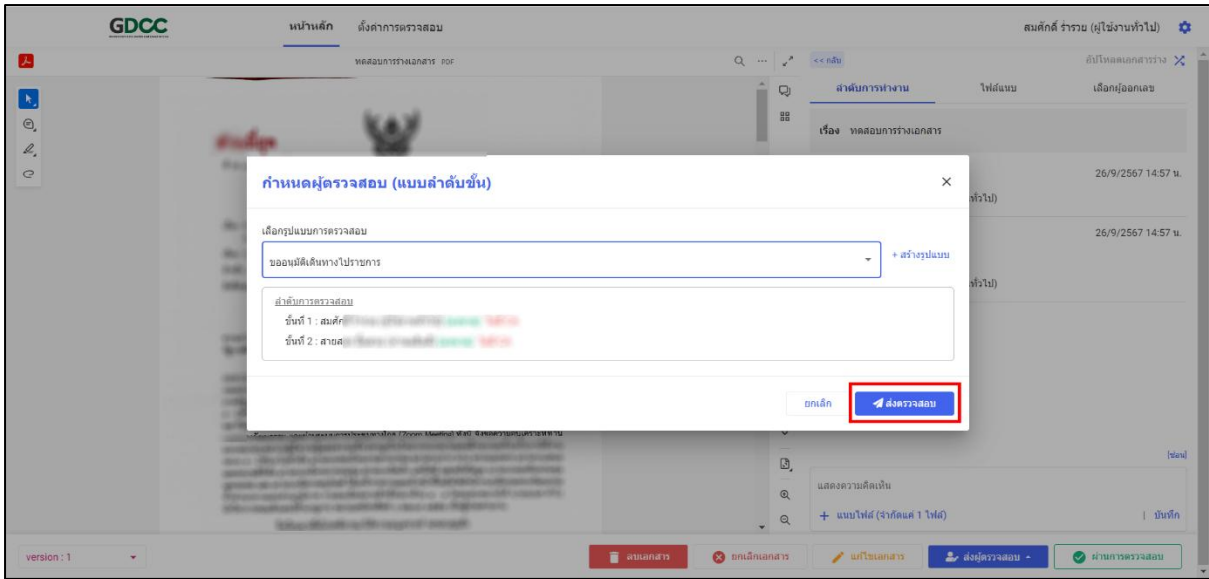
GDCC

หน้าหลัก ตั้งค่าการตรวจสอบ

สมศักดิ์ ร่ารวย (ผู้ใช้งานทั่วไป)

ทดสอบการร่างเอกสาร .PDF

<< กลับ

อัปโหลดเอกสารร่าง

ลำดับการทำงาน ไฟล์แนบ เลือกผู้ออกเลข

เรื่อง ทดสอบการร่างเอกสาร

26/9/2567 14:57 น.

ทั่วไป)

26/9/2567 14:57 น.

ทั่วไป)

กำหนดผู้ตรวจสอบ (แบบลำดับขั้น)

×

เลือกรูปแบบการตรวจสอบ

ขออนุมัติเดินทางไปราชการ

+ สร้างรูปแบบ

ลำดับการตรวจสอบ

ขั้นที่ 1 : สมศัก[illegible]

ขั้นที่ 2 : สายส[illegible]

ยกเลิก

ส่งตรวจสอบ

[ซ่อน]

แสดงความคิดเห็น

+ แนบไฟล์ (จำกัดแค่ 1 ไฟล์)

| บันทึก

version : 1

ลบเอกสาร

ยกเลิกเอกสาร

แก้ไขเอกสาร

ส่งผู้ตรวจสอบ

ผ่านการตรวจสอบ